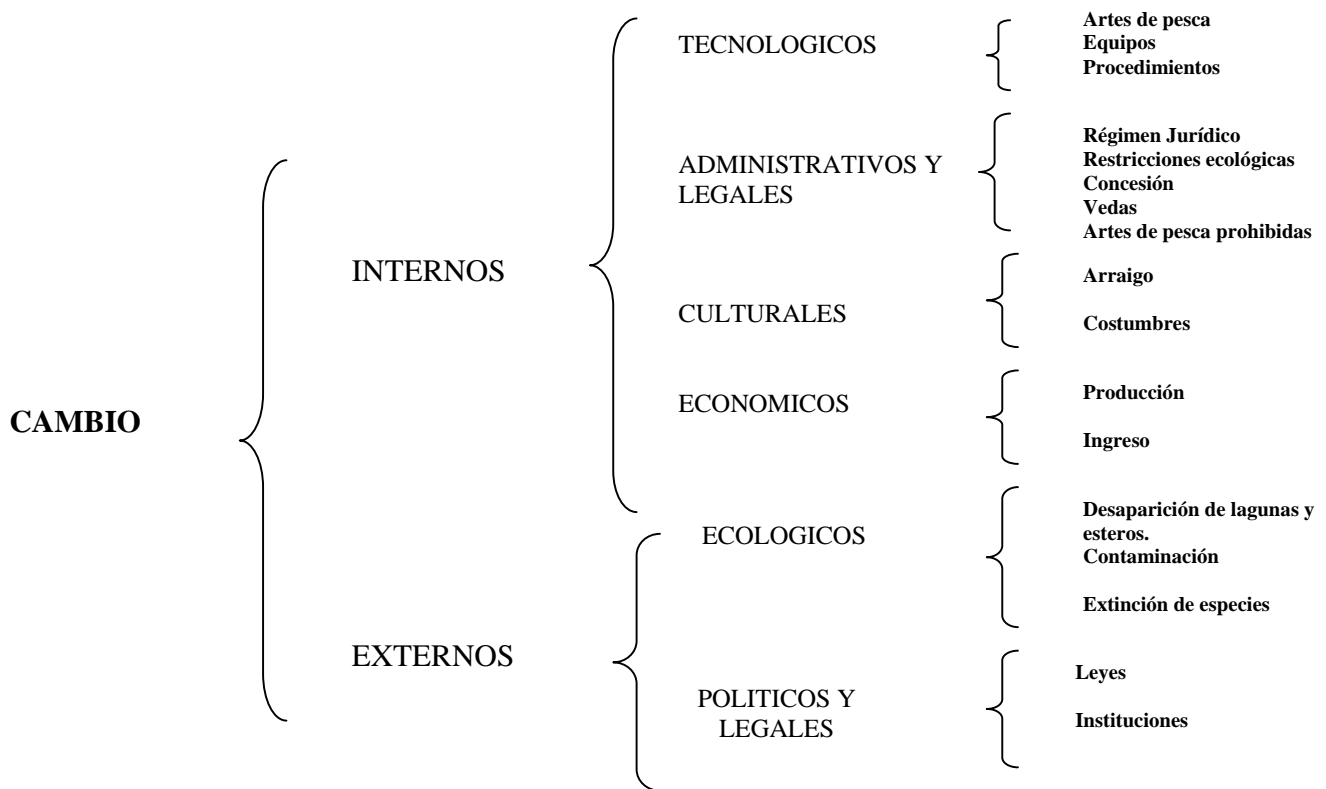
CAMBIO

INTERNOS

TECNOLOGICOS

Artes de pesca
Equipos
Procedimientos

ADMINISTRATIVOS Y LEGALES

Régimen Jurídico
Restricciones ecológicas
Concesión
Vedas
Artes de pesca prohibidas

CULTURALES

Arraigo

Costumbres

ECONOMICOS

Producción

Ingreso

EXTERNOS

ECOLOGICOS

Desaparición de lagunas y esteros.
Contaminación

Extinción de especies

POLITICOS Y LEGALES

Leyes

Instituciones